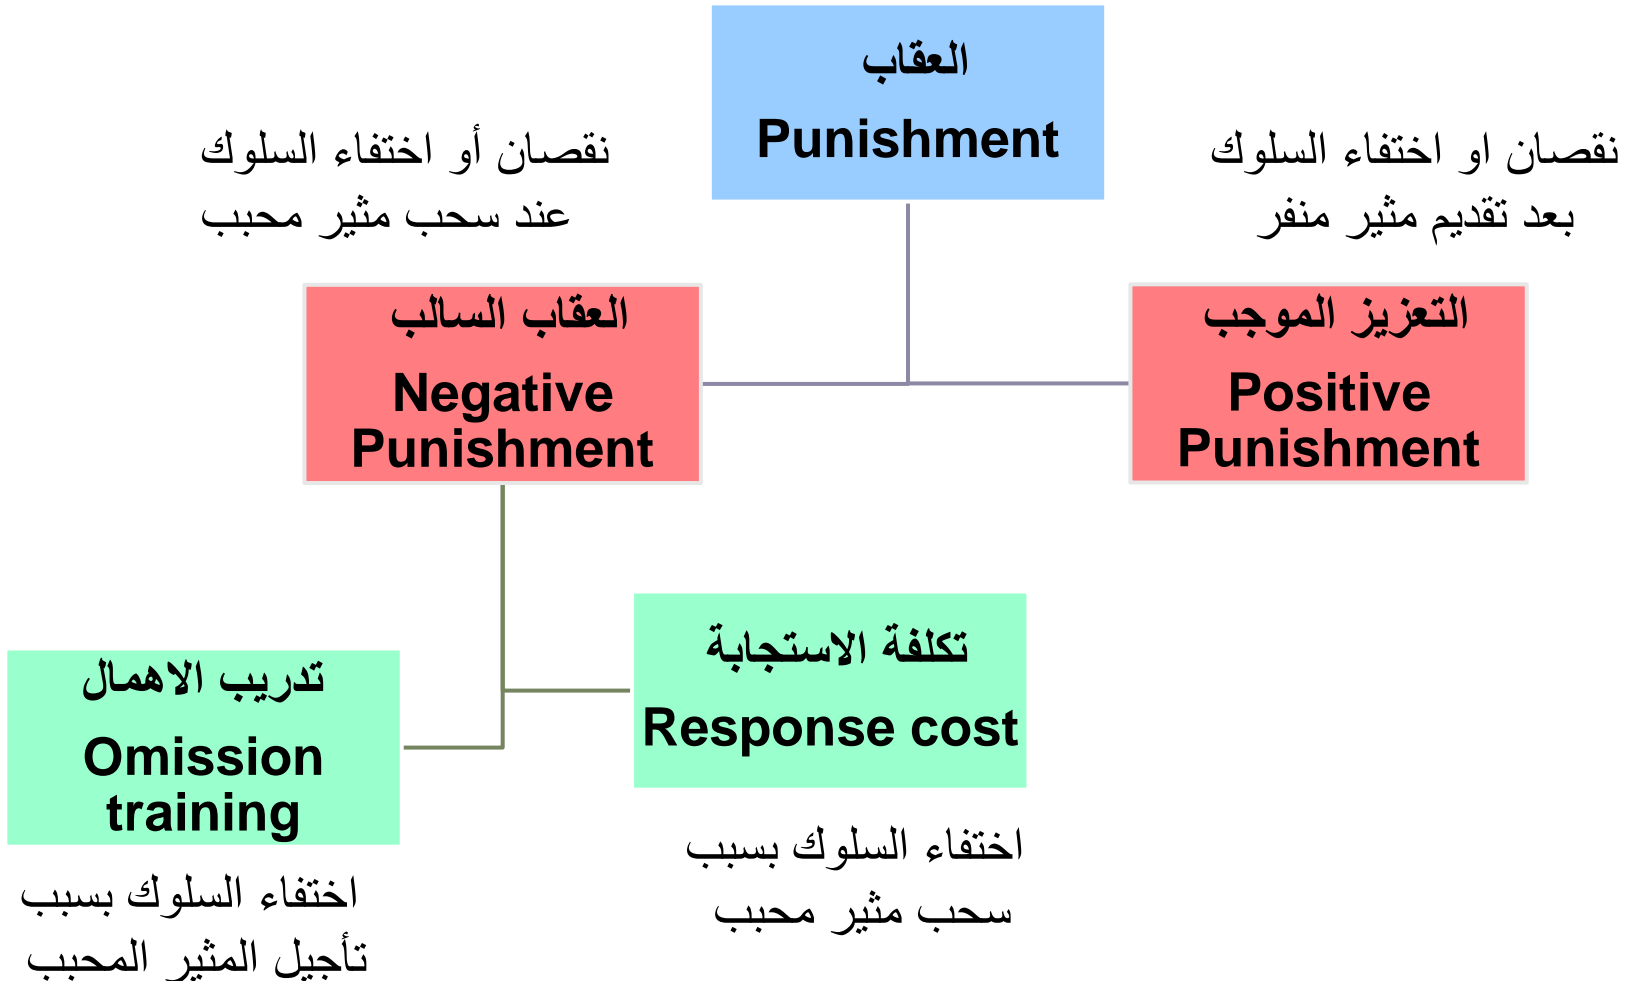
العقاب
Punishment

نقصان أو اختفاء السلوك عند سحب مثير محبب

نقصان او اختفاء السلوك بعد تقديم مثير منفر

العقاب السالب
Negative Punishment

التعزيز الموجب
Positive Punishment

تدريب الاهمال
Omission training

اختفاء السلوك بسبب تأجيل المثير المحبب

تكلفة الاستجابة
Response cost

اختفاء السلوك بسبب سحب مثير محبب